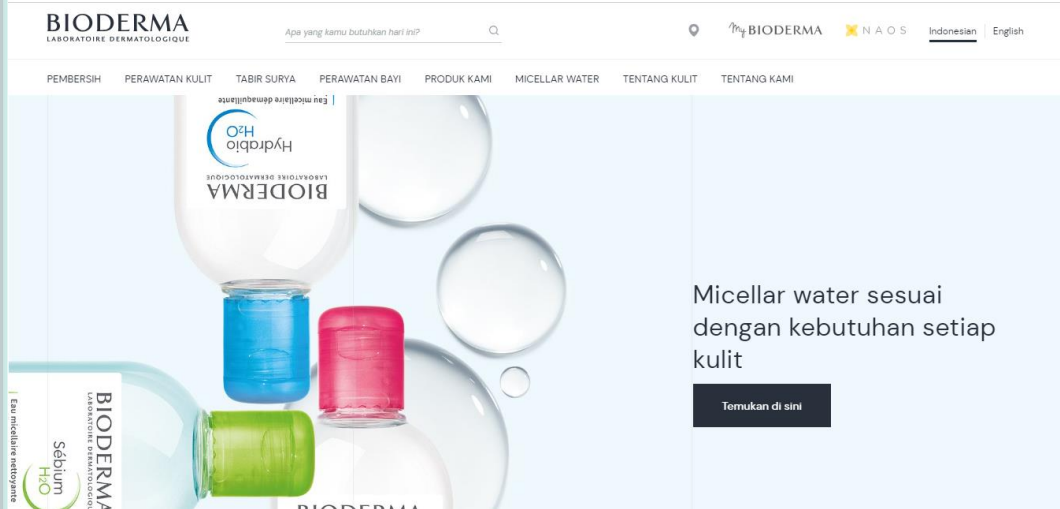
BIODERMA
LABORATOIRE DERMATOLOGIQUE

Apa yang kamu butuhkan hari ini?

My BIODERMA NAOS Indonesian English

PEMBERSIH PERAWATAN KULIT TABIR SURYA PERAWATAN BAYI PRODUK KAMI MICELLAR WATER TENTANG KULIT TENTANG KAMI

Eau micellaire démaquillante
Hydrabio $H_2O$
BIODERMA
LABORATOIRE DERMATOLOGIQUE

BIODERMA
LABORATOIRE DERMATOLOGIQUE
Sébium $H_2O$
Eau micellaire nettoyante

BIODERMA

Micellar water sesuai dengan kebutuhan setiap kulit

Temukan di sini